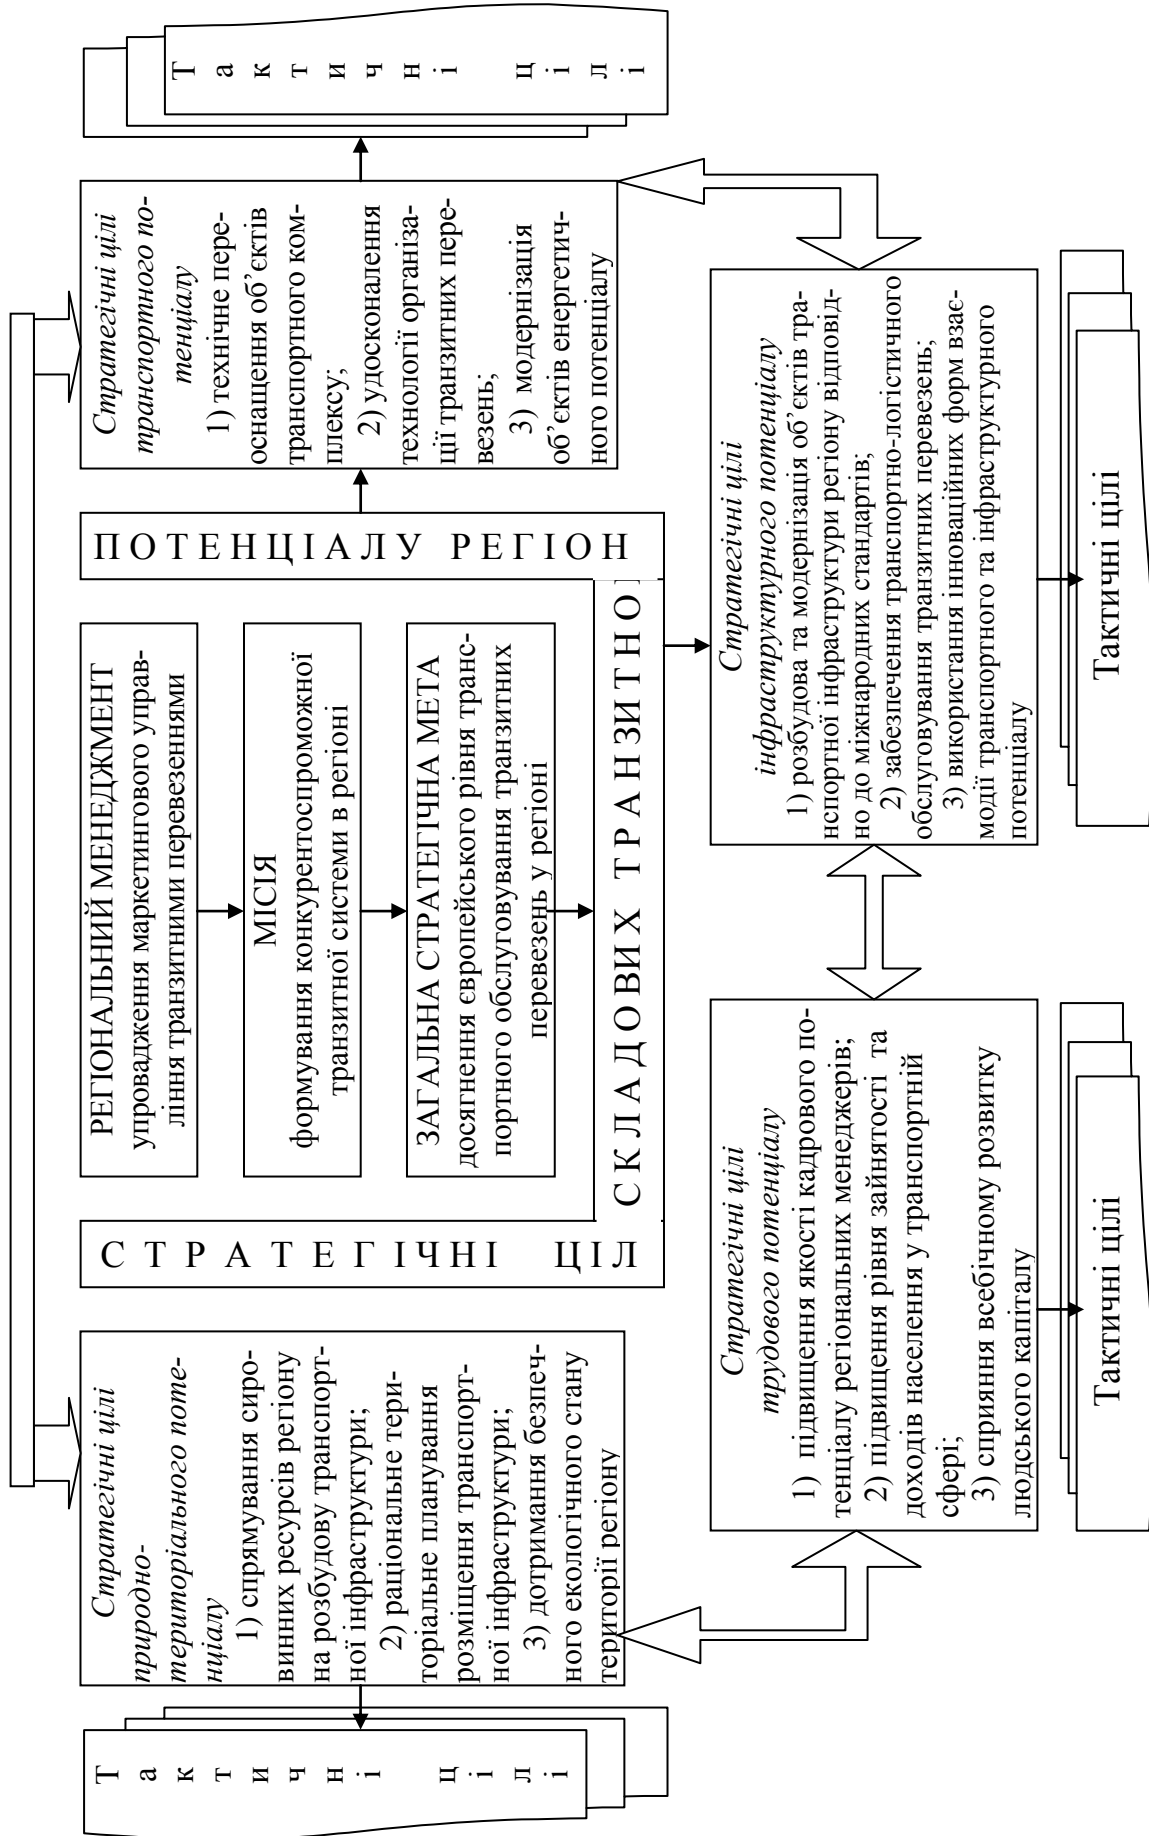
СТРАТЕГІЧНІ ЦІЛІ СКЛАДОВИХ ТРАНЗИТНОГО ПОТЕНЦІАЛУ РЕГІОН

РЕГІОНАЛЬНИЙ МЕНЕДЖМЕНТ
упровадження маркетингового управління транзитними перевезеннями

МІСІЯ
формування конкурентоспроможної транзитної системи в регіоні

ЗАГАЛЬНА СТРАТЕГІЧНА МЕТА
досягнення європейського рівня транспортного обслуговування транзитних перевезень у регіоні

*Стратегічні цілі природно-територіального потенціалу*
1) спрямування сировинних ресурсів регіону на розбудову транспортної інфраструктури;
2) раціональне територіальне планування розміщення транспортної інфраструктури;
3) дотримання безпечного екологічного стану території регіону

*Стратегічні цілі транспортного потенціалу*
1) технічне переоснащення об'єктів транспортного комплексу;
2) удосконалення технології організації транзитних перевезень;
3) модернізація об'єктів енергетичного потенціалу

*Стратегічні цілі трудового потенціалу*
1) підвищення якості кадрового потенціалу регіональних менеджерів;
2) підвищення рівня зайнятості та доходів населення у транспортній сфері;
3) сприяння всебічному розвитку людського капіталу

*Стратегічні цілі інфраструктурного потенціалу*
1) розбудова та модернізація об'єктів транспортної інфраструктури регіону відповідно до міжнародних стандартів;
2) забезпечення транспортно-логістичного обслуговування транзитних перевезень;
3) використання інноваційних форм взаємодії транспортного та інфраструктурного потенціалу

Тактичні цілі

Тактичні цілі

Тактичні цілі

Тактичні цілі